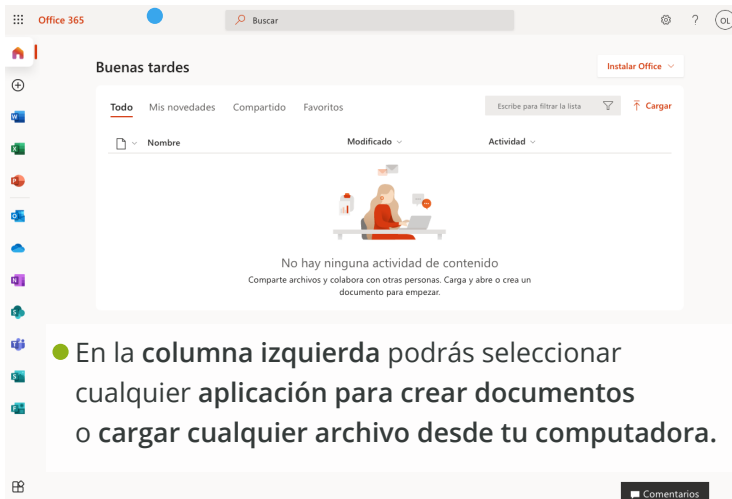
Office 365

Buscar

OL

Buenas tardes

Instalar Office

Todo Mis novedades Compartido Favoritos

Escribe para filtrar la lista

Cargar

Nombre

Modificado

Actividad

No hay ninguna actividad de contenido

Comparte archivos y colabora con otras personas. Carga y abre o crea un documento para empezar.

En la **columna izquierda** podrás seleccionar cualquier **aplicación para crear documentos** o **cargar cualquier archivo desde tu computadora.**

Comentarios